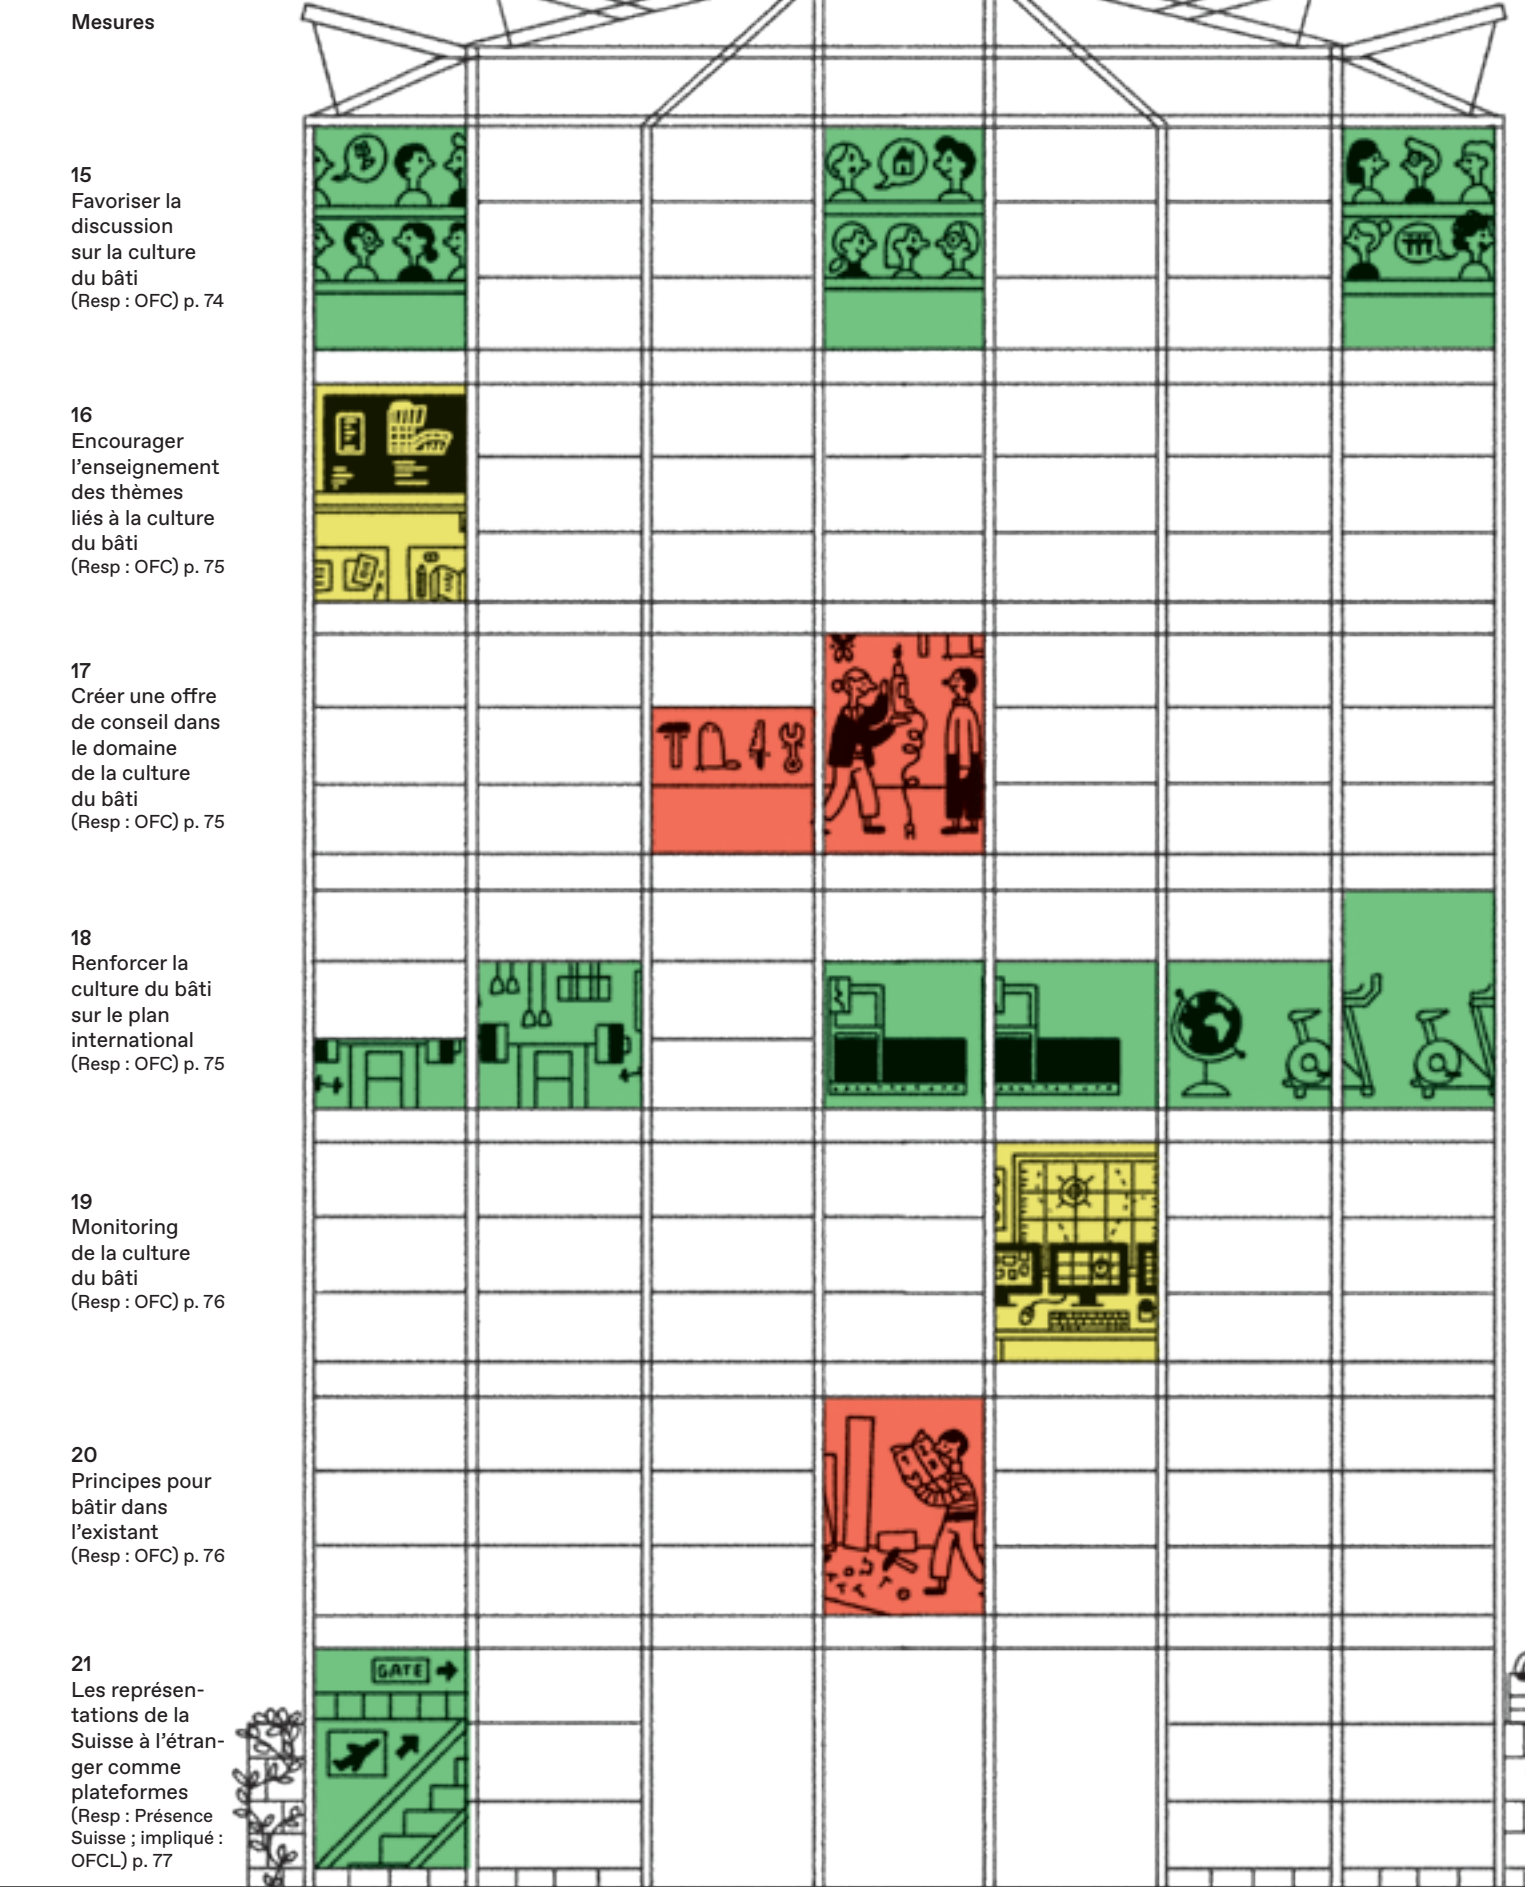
Mesures

15
Favoriser la discussion sur la culture du bâti
(Resp : OFC) p. 74

16
Encourager l'enseignement des thèmes liés à la culture du bâti
(Resp : OFC) p. 75

17
Créer une offre de conseil dans le domaine de la culture du bâti
(Resp : OFC) p. 75

18
Renforcer la culture du bâti sur le plan international
(Resp : OFC) p. 75

19
Monitoring de la culture du bâti
(Resp : OFC) p. 76

20
Principes pour bâtir dans l'existant
(Resp : OFC) p. 76

21
Les représentations de la Suisse à l'étranger comme plateformes
(Resp : Présence Suisse ; impliqué : OFCL) p. 77

GATE